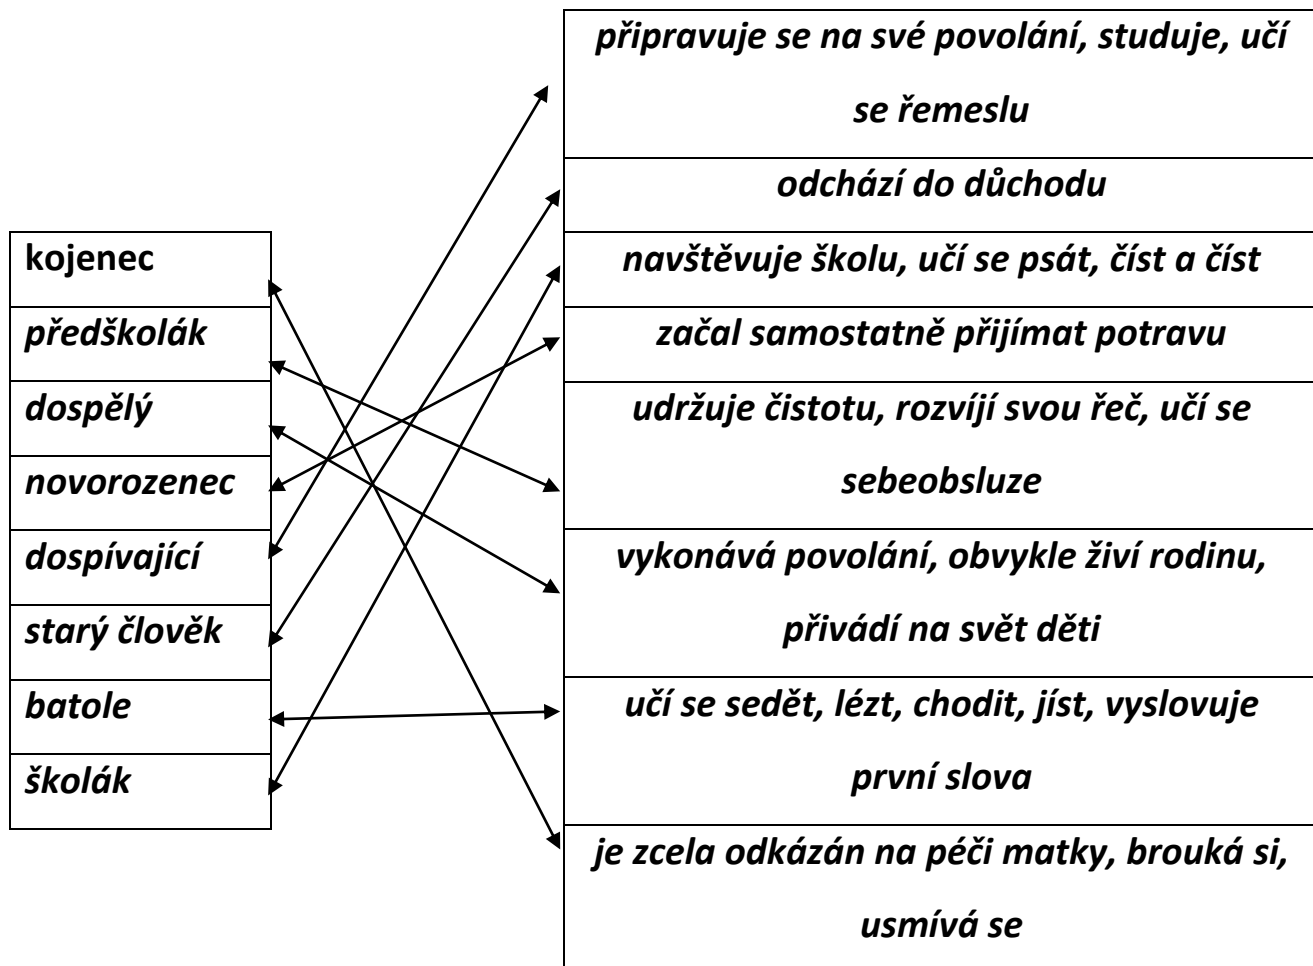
| kojenec |
|---|
| předškolák |
| dospělý |
| novorozenec |
| dospívající |
| starý člověk |
| batole |
| školák |

| připravuje se na své povolání, studuje, učí se řemeslu |
|---|
| odchází do důchodu |
| navštěvuje školu, učí se psát, číst a číst |
| začal samostatně přijímat potravu |
| udržuje čistotu, rozvíjí svou řeč, učí se sebeobsluze |
| vykonává povolání, obvykle živí rodinu, přivádí na svět děti |
| učí se sedět, lézt, chodit, jíst, vyslovuje první slova |
| je zcela odkázán na péči matky, brouká si, usmívá se |